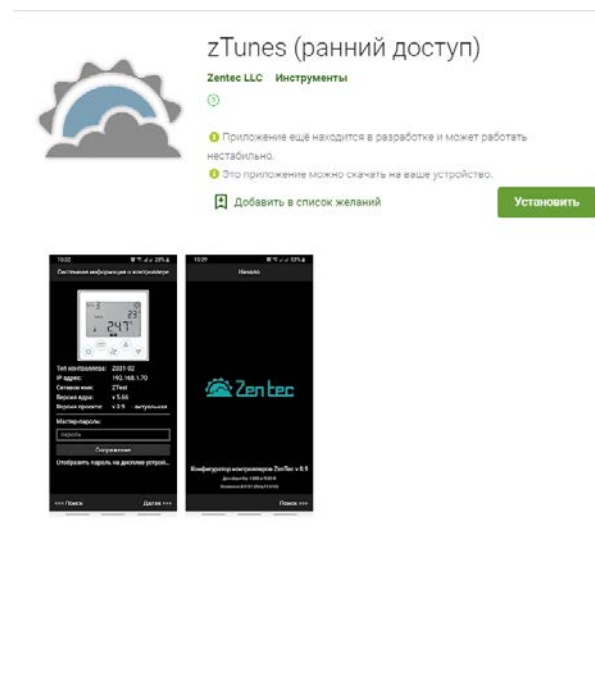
zTunes (ранний доступ)

Zentec LLC Инструменты

Приложение ещё находится в разработке и может работать нестабильно.

Это приложение можно скачать на ваше устройство.

Добавить в список желаний

Установить

10:02

Системная информация о контроллере

24.7

Тип контроллера: 2021-02

IP адрес: 192.168.1.70

Сетевое имя: ZTest

Версия ядра: v 5.66

Версия проекта: v 2.9 актуальная

Мастер-пароль:

пароль

Сохранение

Отобразить пароль на дисплее устрой...

<<< Поиск

Далее >>>

10:39

Начало

Zentec

Конфигуратор контроллеров ZenTec v 0.9

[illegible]

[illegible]

Поиск >>>